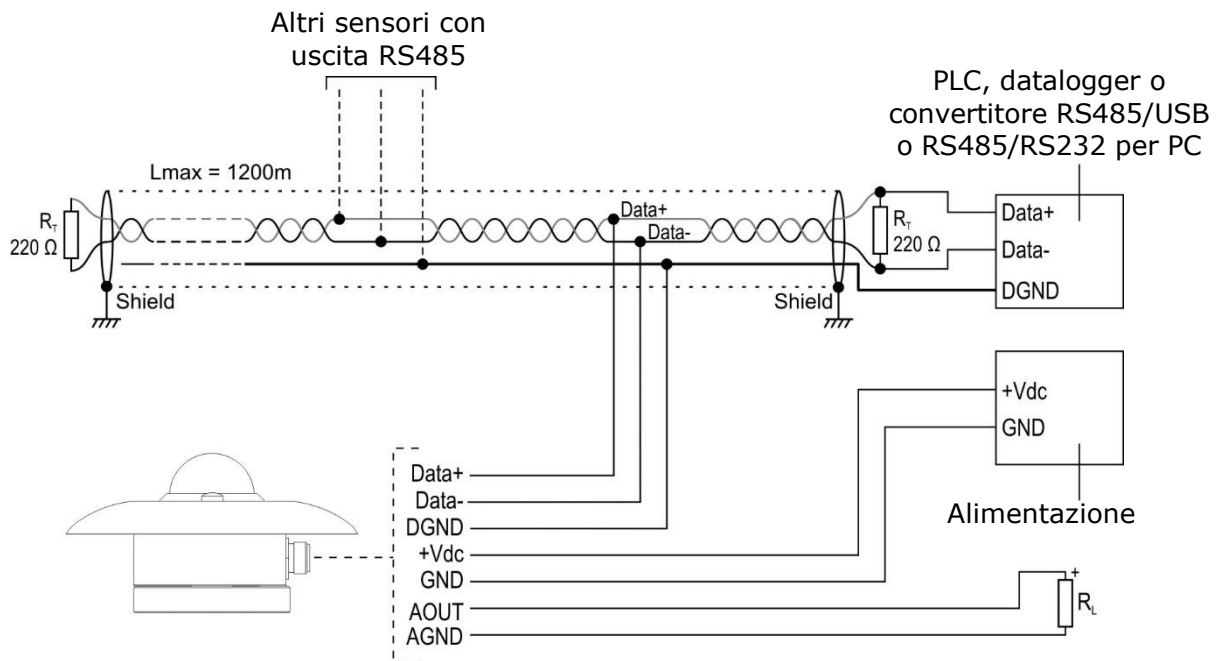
Altri sensori con uscita RS485

PLC, datalogger o convertitore RS485/USB o RS485/RS232 per PC

Lmax = 1200m

$R_T$
220 Ω

Data+
Data-

$R_T$
220 Ω

Data+
Data-
DGND

Shield

Shield

+Vdc
GND

Alimentazione

Data+
Data-
DGND
+Vdc
GND
AOUT
AGND

+
$R_L$